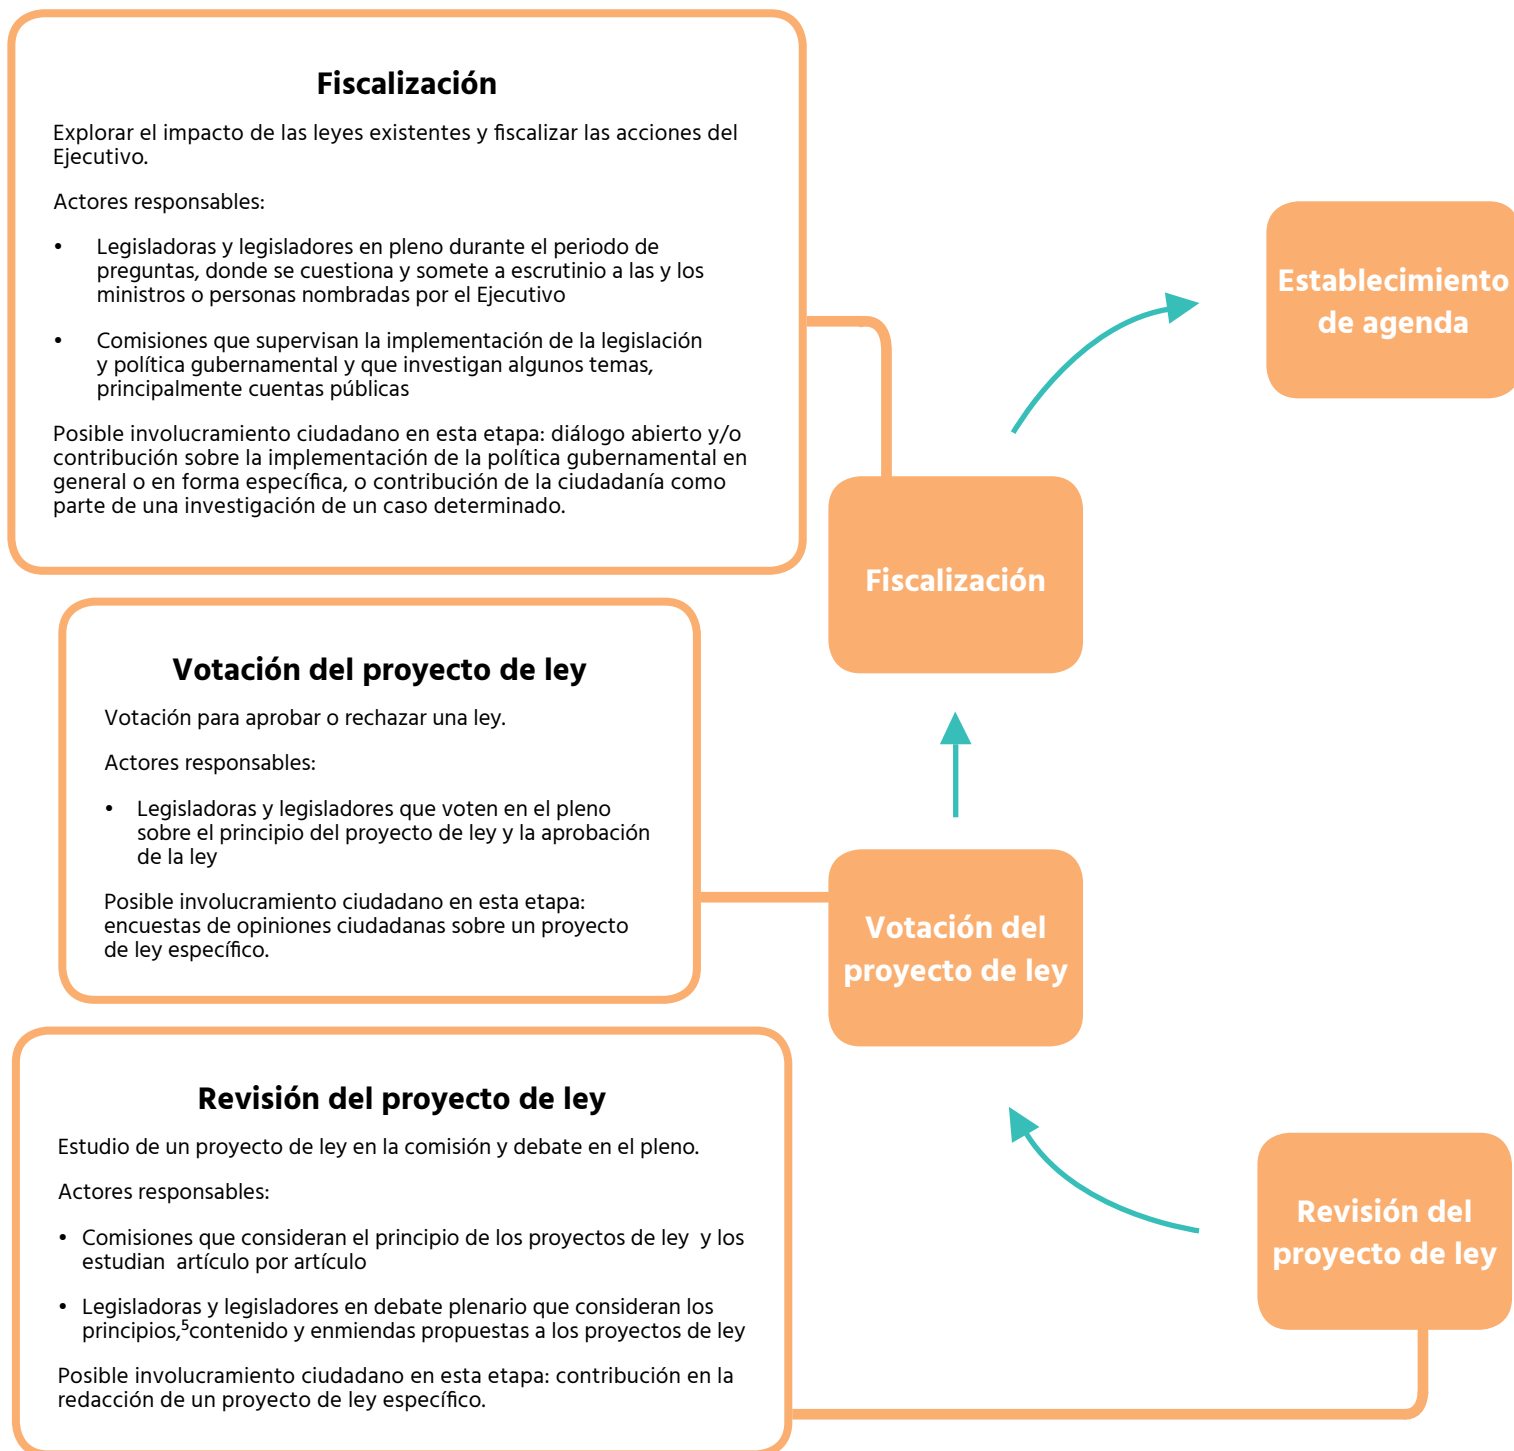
Fiscalización

Explorar el impacto de las leyes existentes y fiscalizar las acciones del Ejecutivo.

Actores responsables:

• Legisladoras y legisladores en pleno durante el periodo de preguntas, donde se cuestiona y somete a escrutinio a las y los ministros o personas nombradas por el Ejecutivo

• Comisiones que supervisan la implementación de la legislación y política gubernamental y que investigan algunos temas, principalmente cuentas públicas

Posible involucramiento ciudadano en esta etapa: diálogo abierto y/o contribución sobre la implementación de la política gubernamental en general o en forma específica, o contribución de la ciudadanía como parte de una investigación de un caso determinado.

Establecimiento de agenda

Fiscalización

Votación del proyecto de ley

Votación para aprobar o rechazar una ley.

Actores responsables:

• Legisladoras y legisladores que voten en el pleno sobre el principio del proyecto de ley y la aprobación de la ley

Posible involucramiento ciudadano en esta etapa: encuestas de opiniones ciudadanas sobre un proyecto de ley específico.

Votación del proyecto de ley

Revisión del proyecto de ley

Estudio de un proyecto de ley en la comisión y debate en el pleno.

Actores responsables:

• Comisiones que consideran el principio de los proyectos de ley y los estudian artículo por artículo

• Legisladoras y legisladores en debate plenario que consideran los principios,$^5$contenido y enmiendas propuestas a los proyectos de ley

Posible involucramiento ciudadano en esta etapa: contribución en la redacción de un proyecto de ley específico.

Revisión del proyecto de ley